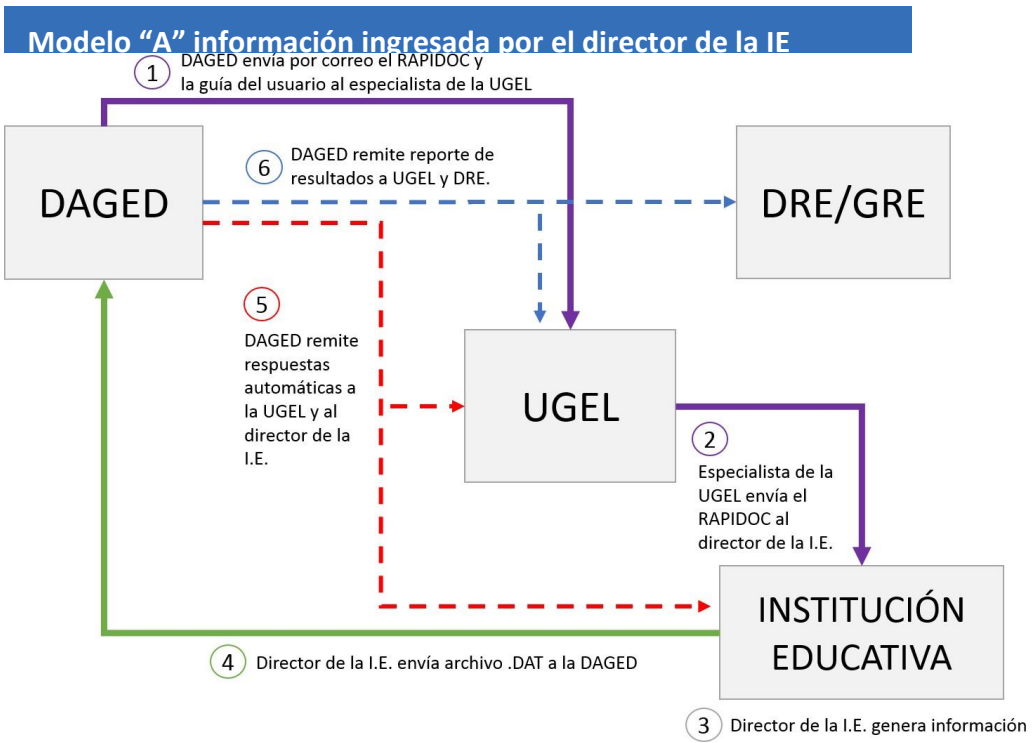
Modelo “A” información ingresada por el director de la IE

1 DAGED envía por correo el RAPIDOC y la guía del usuario al especialista de la UGEL

DAGED

6 DAGED remite reporte de resultados a UGEL y DRE.

DRE/GRE

5 DAGED remite respuestas automáticas a la UGEL y al director de la I.E.

UGEL

2 Especialista de la UGEL envía el RAPIDOC al director de la I.E.

INSTITUCIÓN EDUCATIVA

4 Director de la I.E. envía archivo .DAT a la DAGED

3 Director de la I.E. genera información